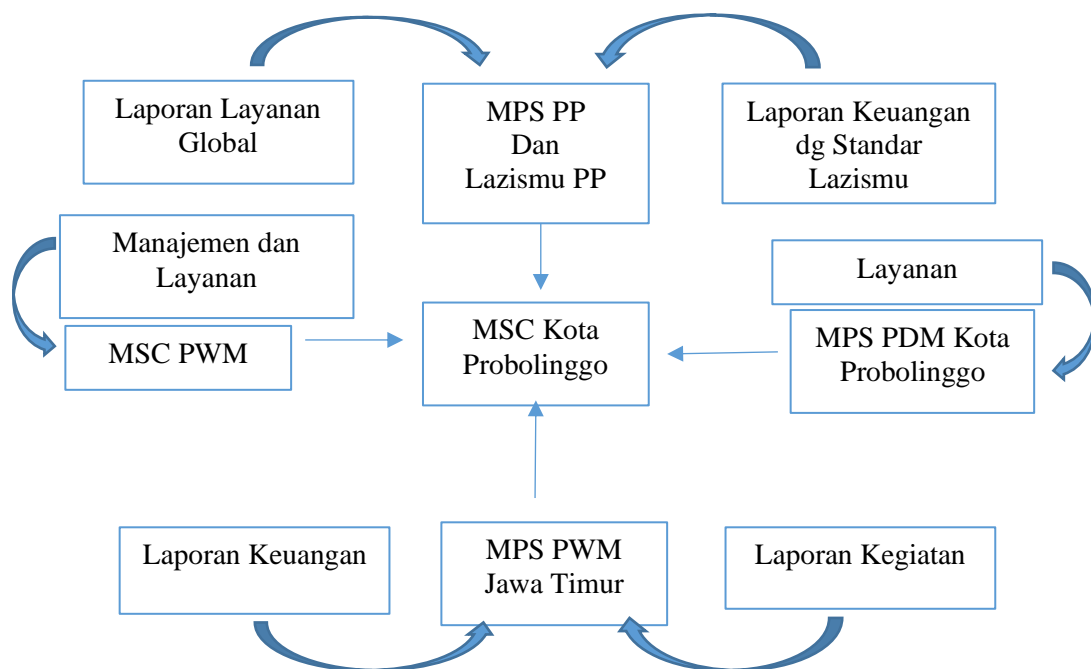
Laporan Layanan Global

MPS PP Dan Lazismu PP

Laporan Keuangan dg Standar Lazismu

Manajemen dan Layanan

MSC PWM

MSC Kota Probolinggo

Layanan

MPS PDM Kota Probolinggo

Laporan Keuangan

MPS PWM Jawa Timur

Laporan Kegiatan